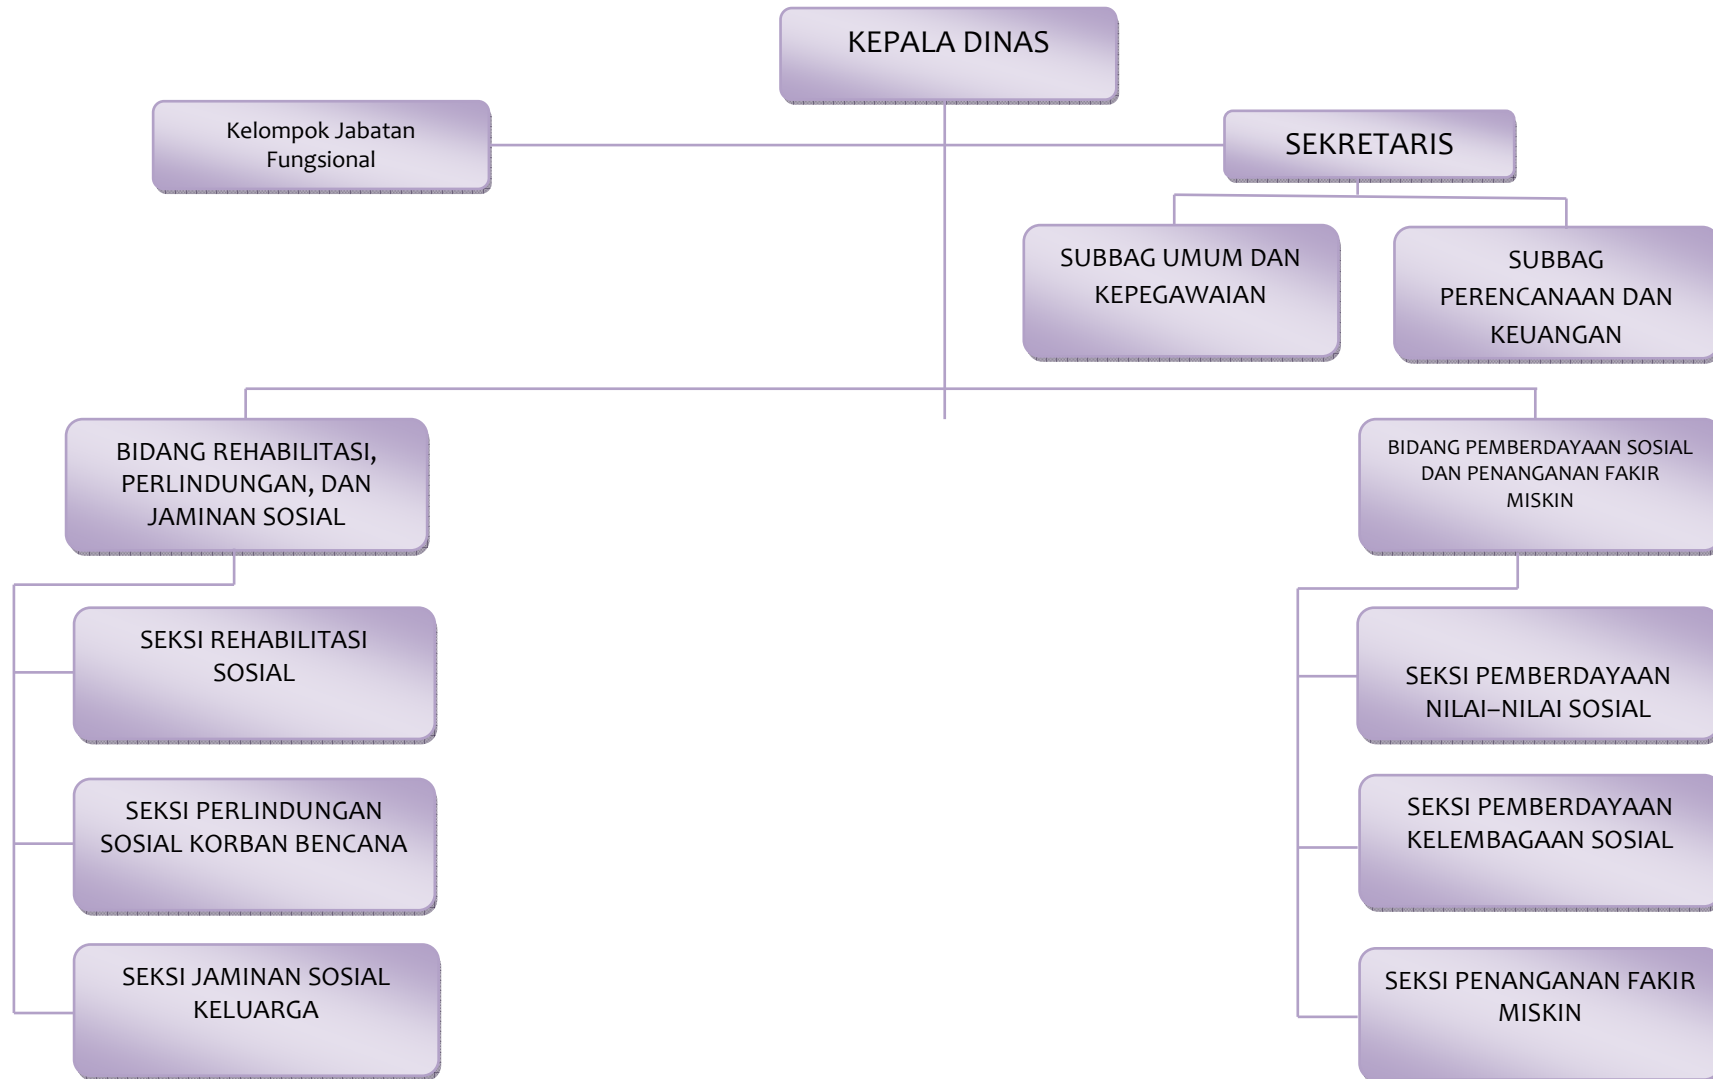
KEPALA DINAS

Kelompok Jabatan Fungsional

SEKRETARIS

SUBBAG UMUM DAN KEPEGAWAIAN

SUBBAG PERENCANAAN DAN KEUANGAN

BIDANG REHABILITASI, PERLINDUNGAN, DAN JAMINAN SOSIAL

BIDANG PEMBERDAYAAN SOSIAL DAN PENANGANAN FAKIR MISKIN

SEKSI REHABILITASI SOSIAL

SEKSI PERLINDUNGAN SOSIAL KORBAN BENCANA

SEKSI JAMINAN SOSIAL KELUARGA

SEKSI PEMBERDAYAAN NILAI–NILAI SOSIAL

SEKSI PEMBERDAYAAN KELEMBAGAAN SOSIAL

SEKSI PENANGANAN FAKIR MISKIN